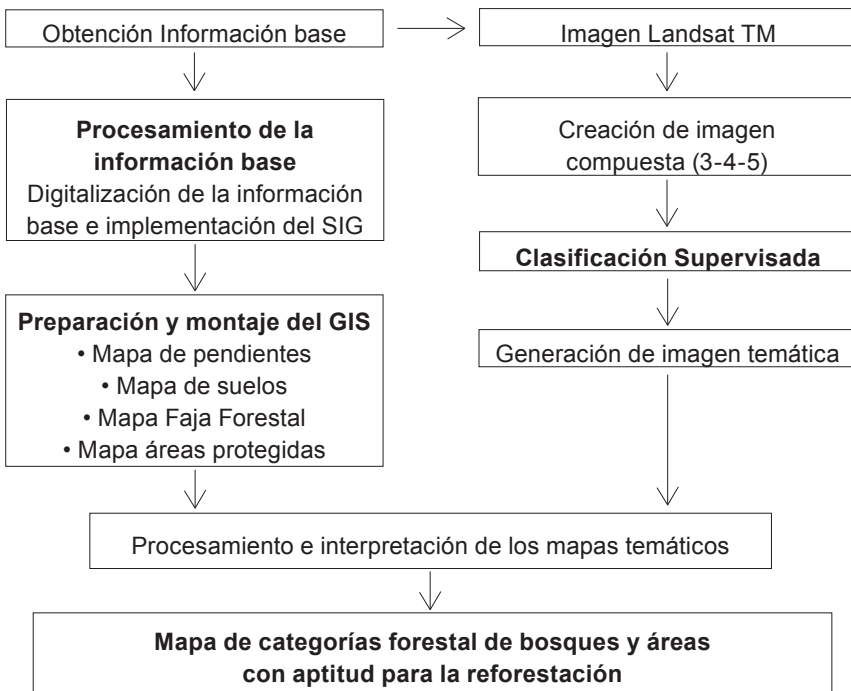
Obtención Información base

Imagen Landsat TM

**Procesamiento de la información base**
Digitalización de la información base e implementación del SIG

Creación de imagen compuesta (3-4-5)

**Clasificación Supervisada**

**Preparación y montaje del GIS**
• Mapa de pendientes
• Mapa de suelos
• Mapa Faja Forestal
• Mapa áreas protegidas

Generación de imagen temática

Procesamiento e interpretación de los mapas temáticos

**Mapa de categorías forestal de bosques y áreas con aptitud para la reforestación**